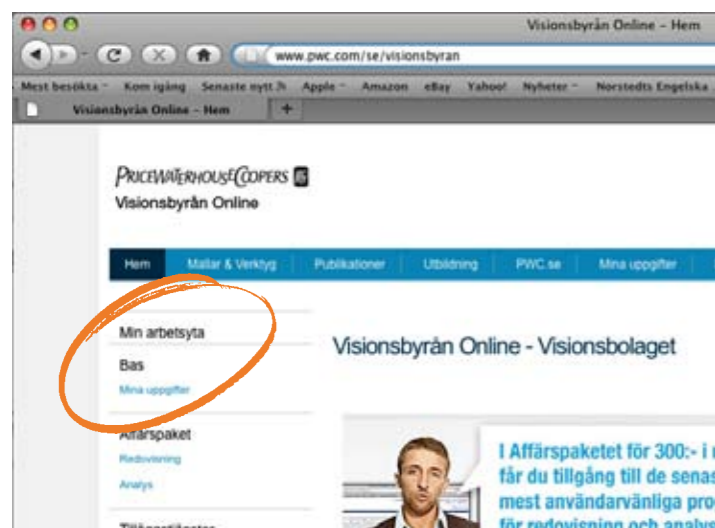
Visionsbyrån Online – Hem

www.pwc.com/se/visionsbyran

Mest besökta Kom igång Senaste nytt Apple Amazon eBay Yahoo! Nyheter Norstedts Engelska

Visionsbyrån Online – Hem

+

PRICEWATERHOUSECOOPERS

Visionsbyrån Online

Hem Mallar & Verktyg Publikationer Utbildning PWC.se Mina uppgifter

Min arbetsyta

Bas

Mina uppgifter

Affärspaket

Redovisning

Analys

Tillägg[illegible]

Visionsbyrån Online - Visionsbolaget

I Affärspaketet för 300:- i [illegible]
får du tillgång till de senas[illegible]
mest användarvänliga pro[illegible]
för redovisning och analys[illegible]